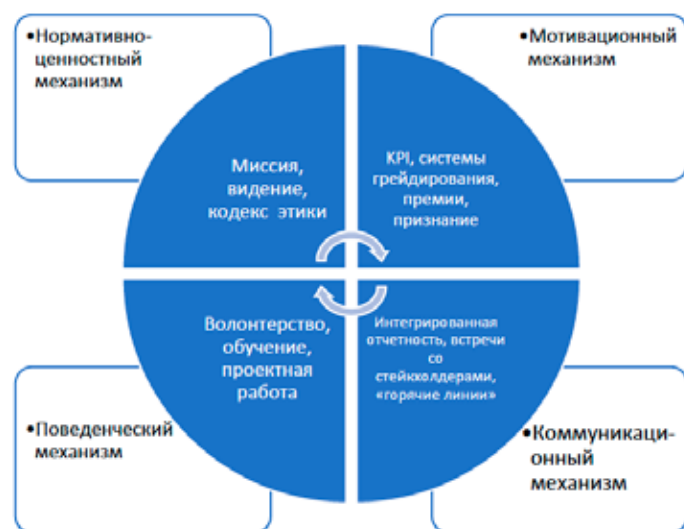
•Нормативно-ценностный механизм

•Мотивационный механизм

Миссия, видение, кодекс этики

KPI, системы грейдирования, премии, признание

Волонтерство, обучение, проектная работа

Интегрированная отчетность, встречи со стейкхолдерами, «горячие линии»

•Поведенческий механизм

•Коммуникаци-онный механизм